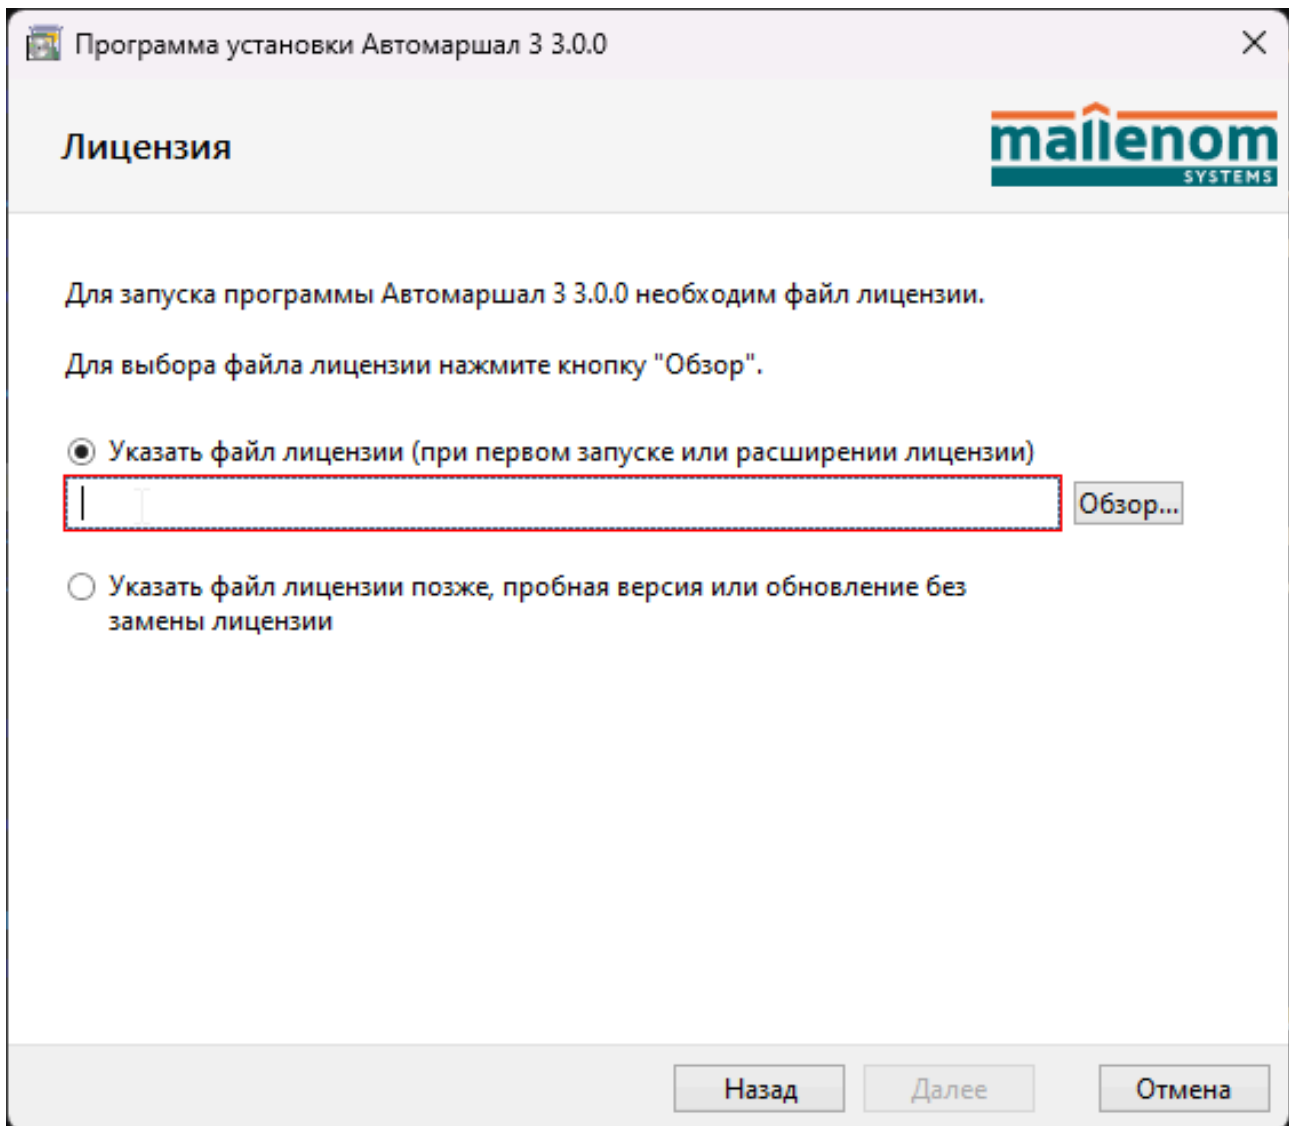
Программа установки Автомаршал 3 3.0.0

Лицензия

mallenom
SYSTEMS

Для запуска программы Автомаршал 3 3.0.0 необходим файл лицензии.

Для выбора файла лицензии нажмите кнопку "Обзор".

Указать файл лицензии (при первом запуске или расширении лицензии)

Обзор...

Указать файл лицензии позже, пробная версия или обновление без замены лицензии

Назад
Далее
Отмена